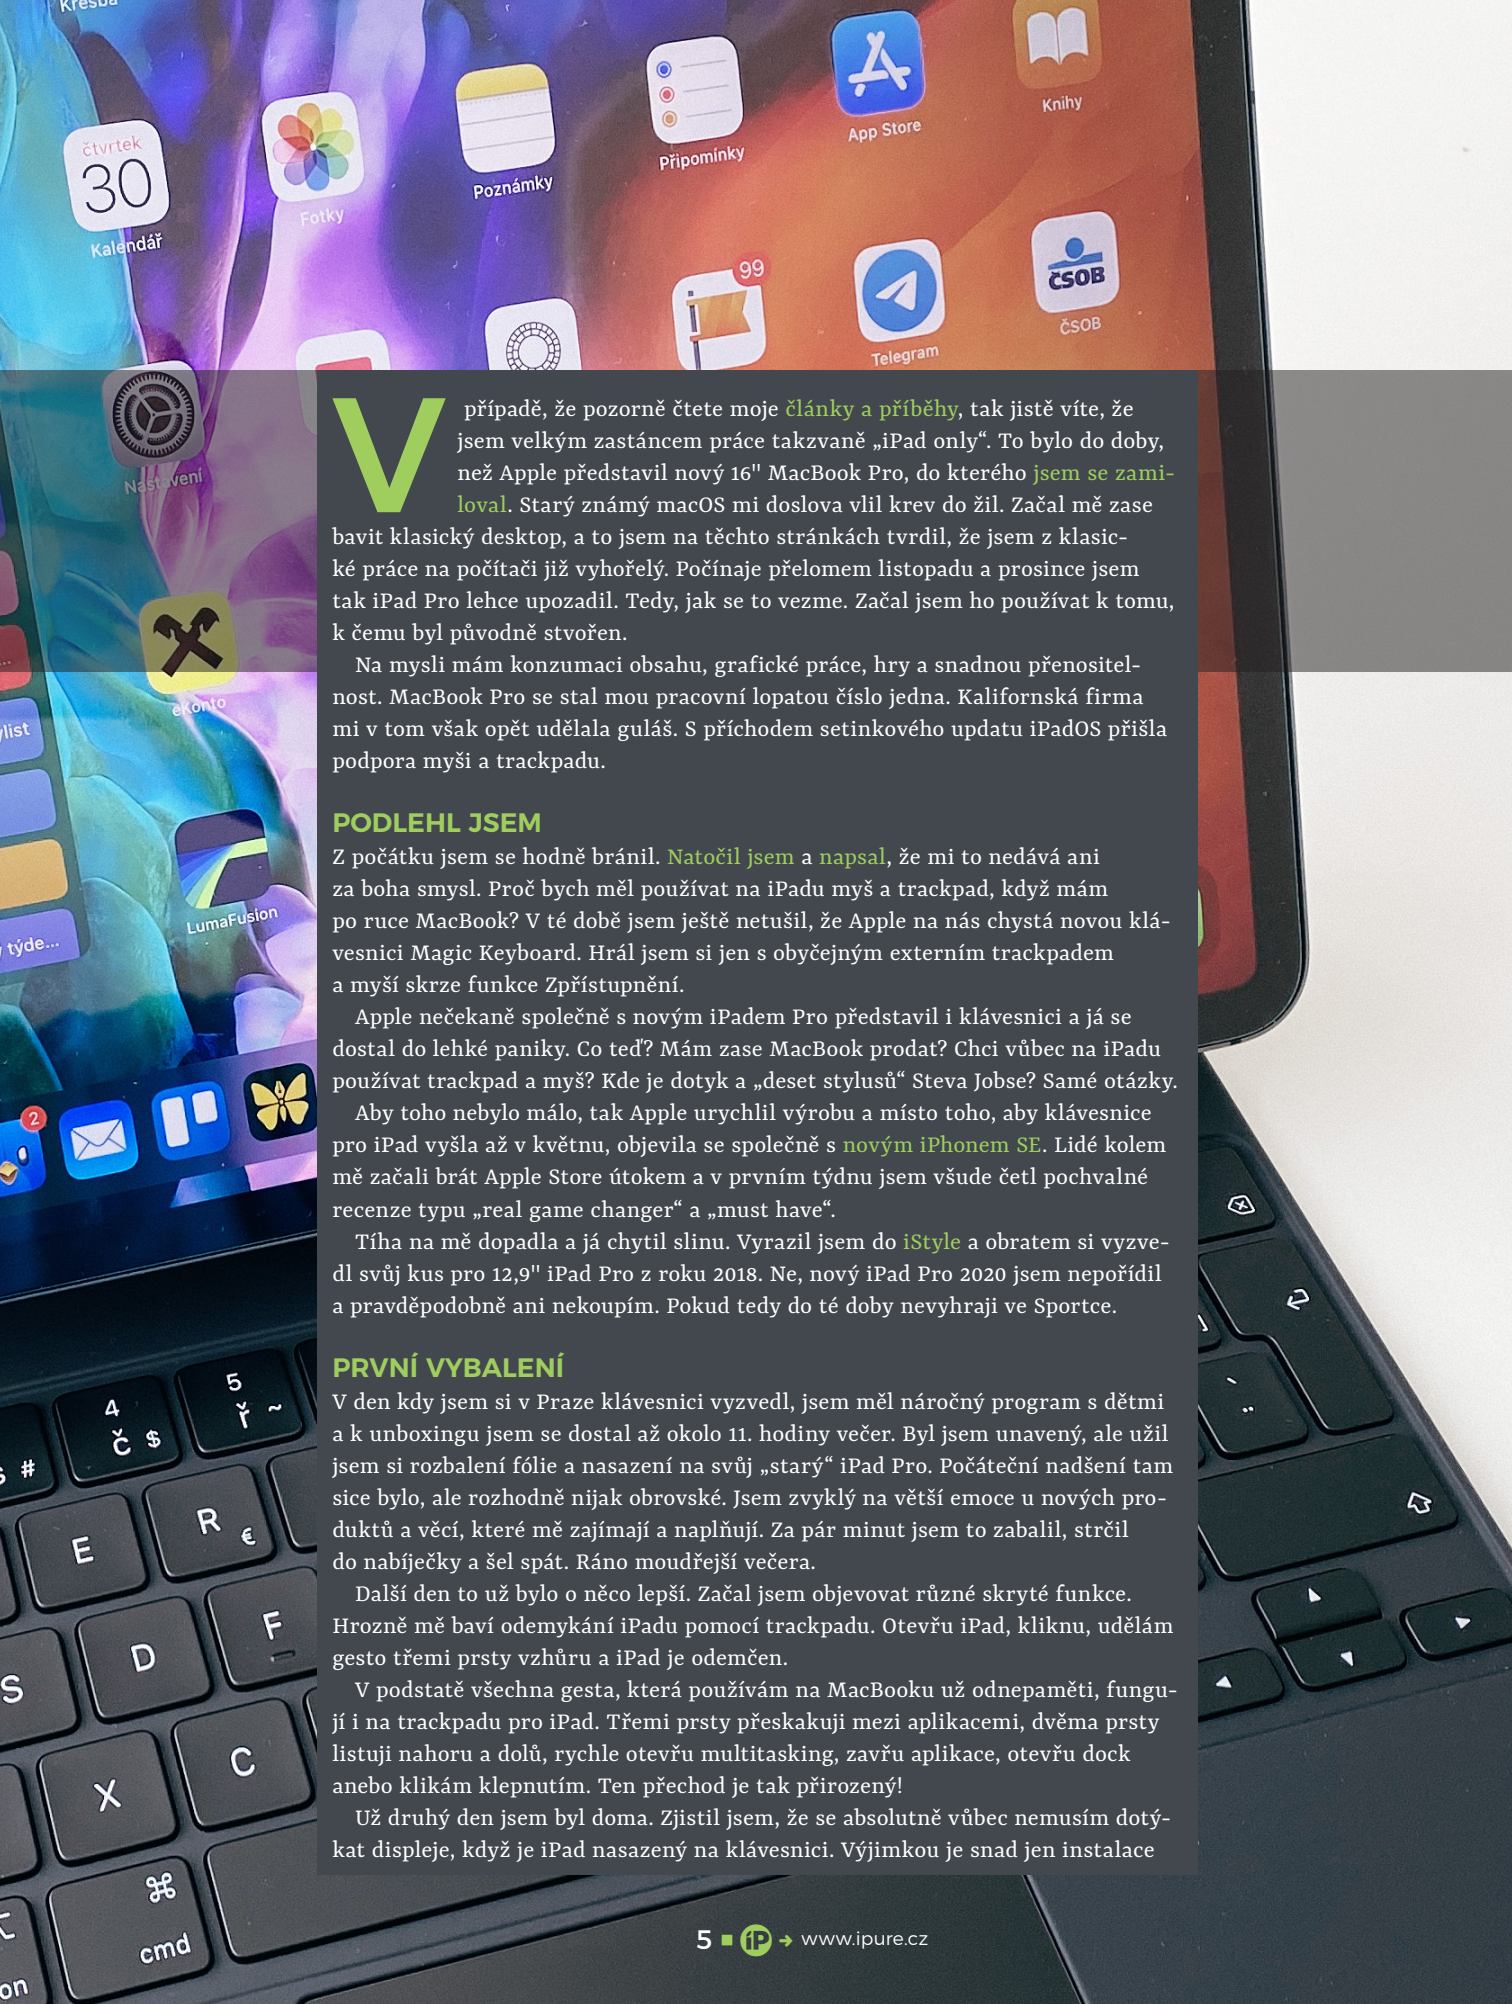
Kresba

čtvrtek 30 Kalendář

Fotky

Poznámky

Připomínky

App Store

Knihy

99

Telegram

ČSOB ČSOB

Nastavení

ekonto

LumaFusion

V případě, že pozorně čtete moje články a příběhy, tak jistě víte, že jsem velkým zastáncem práce takzvaně „iPad only“. To bylo do doby, než Apple představil nový 16" MacBook Pro, do kterého jsem se zamiloval. Starý známý macOS mi doslova vlil krev do žil. Začal mě zase bavit klasický desktop, a to jsem na těchto stránkách tvrdil, že jsem z klasické práce na počítači již vyhořelý. Počínaje přelomem listopadu a prosince jsem tak iPad Pro lehce upozadil. Tedy, jak se to vezme. Začal jsem ho používat k tomu, k čemu byl původně stvořen.

Na mysli mám konzumaci obsahu, grafické práce, hry a snadnou přenositelnost. MacBook Pro se stal mou pracovní lopatou číslo jedna. Kalifornská firma mi v tom však opět udělala guláš. S příchodem setinkového updatu iPadOS přišla podpora myši a trackpadu.

PODLEHL JSEM

Z počátku jsem se hodně bránil. Natočil jsem a napsal, že mi to nedává ani za boha smysl. Proč bych měl používat na iPadu myš a trackpad, když mám po ruce MacBook? V té době jsem ještě netušil, že Apple na nás chystá novou klávesnici Magic Keyboard. Hrál jsem si jen s obyčejným externím trackpadem a myší skrze funkce Zpřístupnění.

Apple nečekaně společně s novým iPadem Pro představil i klávesnici a já se dostal do lehké paniky. Co teď? Mám zase MacBook prodat? Chci vůbec na iPadu používat trackpad a myš? Kde je dotyk a „deset stylusů“ Steva Jobse? Samé otázky.

Aby toho nebylo málo, tak Apple urychlil výrobu a místo toho, aby klávesnice pro iPad vyšla až v květnu, objevila se společně s novým iPhonem SE. Lidé kolem mě začali brát Apple Store útokem a v prvním týdnu jsem všude četl pochvalné recenze typu „real game changer“ a „must have“.

Tíha na mě dopadla a já chytil slinu. Vyrazil jsem do iStyle a obratem si vyzvedl svůj kus pro 12,9" iPad Pro z roku 2018. Ne, nový iPad Pro 2020 jsem nepořídil a pravděpodobně ani nekoupím. Pokud tedy do té doby nevyhraji ve Sportce.

PRVNÍ VYBALENÍ

V den kdy jsem si v Praze klávesnici vyzvedl, jsem měl náročný program s dětmi a k unboxingu jsem se dostal až okolo 11. hodiny večer. Byl jsem unavený, ale užil jsem si rozbalení fólie a nasazení na svůj „starý“ iPad Pro. Počáteční nadšení tam sice bylo, ale rozhodně nijak obrovské. Jsem zvyklý na větší emoce u nových produktů a věcí, které mě zajímají a naplňují. Za pár minut jsem to zabalil, strčil do nabíječky a šel spát. Ráno moudřejší večera.

Další den to už bylo o něco lepší. Začal jsem objevovat různé skryté funkce. Hrozně mě baví odemykání iPadu pomocí trackpadu. Otevřu iPad, kliknu, udělám gesto třemi prsty vzhůru a iPad je odemčen.

V podstatě všechna gesta, která používám na MacBooku už odnepaměti, fungují i na trackpadu pro iPad. Třemi prsty přeskakuji mezi aplikacemi, dvěma prsty listuji nahoru a dolů, rychle otevřu multitasking, zavřu aplikace, otevřu dock anebo klikám klepnutím. Ten přechod je tak přirozený!

Už druhý den jsem byl doma. Zjistil jsem, že se absolutně vůbec nemusím dotýkat displeje, když je iPad nasazený na klávesnici. Výjimkou je snad jen instalace

5 iP www.ipure.cz